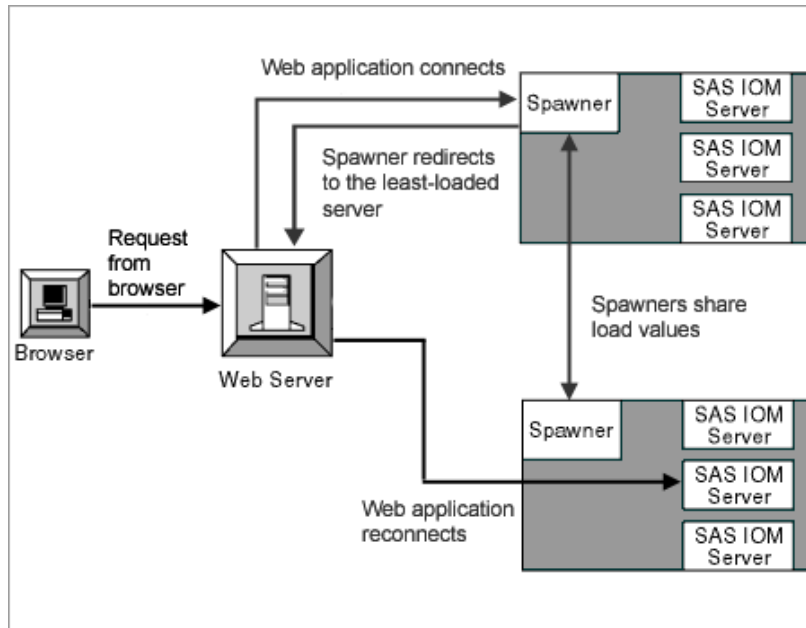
Web application connects

Spawner

SAS IOM Server

SAS IOM Server

SAS IOM Server

Spawner redirects to the least-loaded server

Request from browser

Browser

Web Server

Spawners share load values

Spawner

SAS IOM Server

SAS IOM Server

SAS IOM Server

Web application reconnects